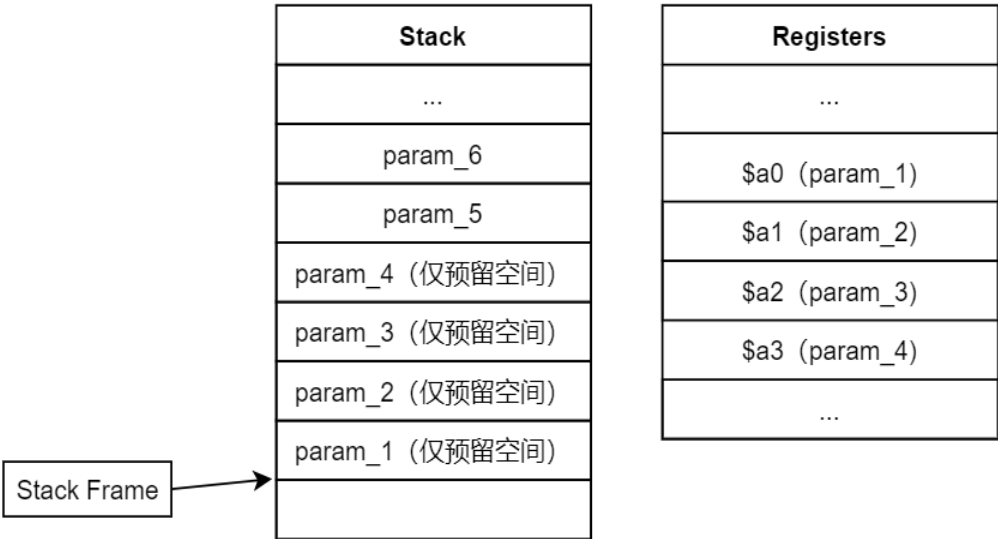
Stack

...

param_6

param_5

param_4（仅预留空间）

param_3（仅预留空间）

param_2（仅预留空间）

param_1（仅预留空间）

Registers

...

$a0（param_1)

$a1（param_2)

$a2（param_3)

$a3（param_4)

...

Stack Frame